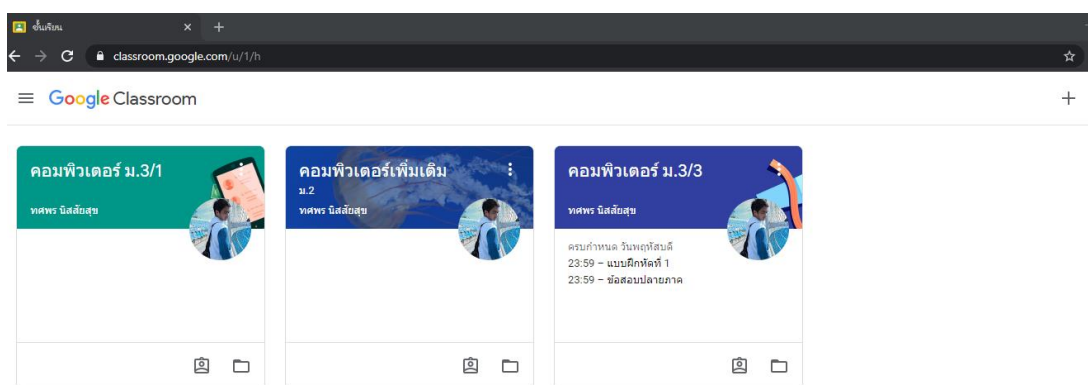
ชั้นเรียน ×

classroom.google.com/u/1/h

Google Classroom

คอมพิวเตอร์ ม.3/1

ทศพร นิสสัยสุข

คอมพิวเตอร์เพิ่มเติม

ม.2

ทศพร นิสสัยสุข

คอมพิวเตอร์ ม.3/3

ทศพร นิสสัยสุข

ครบกำหนด วันพฤหัสบดี

23:59 – แบบฝึกหัดที่ 1

23:59 – ข้อสอบปลายภาค